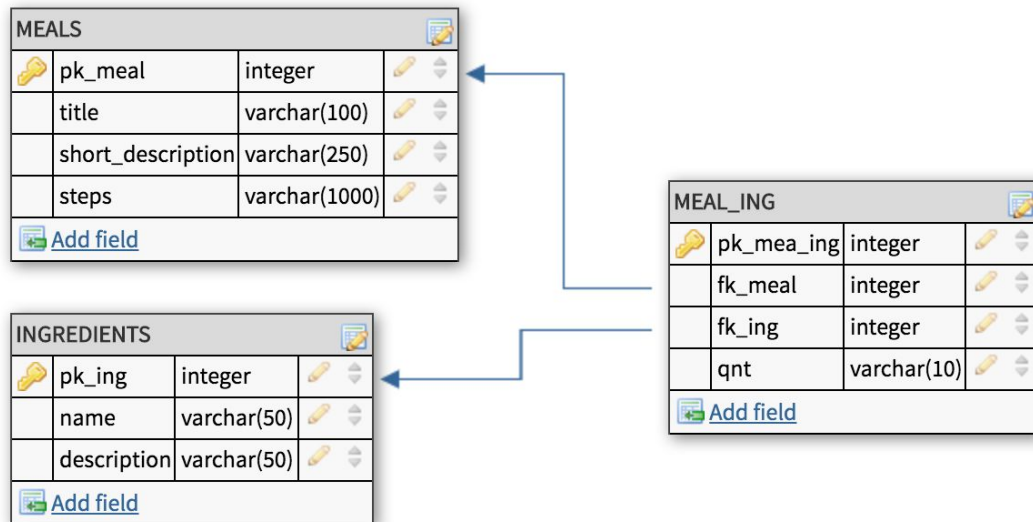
MEALS

| | | |
|---|---|---|
| | pk_meal | integer |
| | title | varchar(100) |
| | short_description | varchar(250) |
| | steps | varchar(1000) |

Add field

INGREDIENTS

| | | |
|---|---|---|
| | pk_ing | integer |
| | name | varchar(50) |
| | description | varchar(50) |

Add field

MEAL_ING

| | | |
|---|---|---|
| | pk_mea_ing | integer |
| | fk_meal | integer |
| | fk_ing | integer |
| | qnt | varchar(10) |

Add field